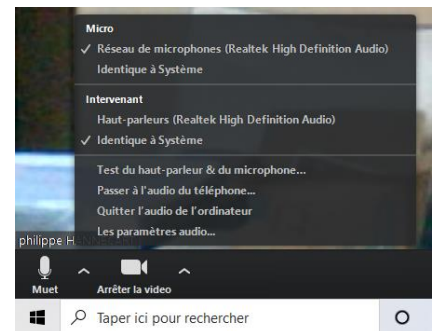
Micro
✓ Réseau de microphones (Realtek High Definition Audio)
Identique à Système

Intervenant
Haut-parleurs (Realtek High Definition Audio)
✓ Identique à Système

Test du haut-parleur & du microphone...
Passer à l'audio du téléphone...
Quitter l'audio de l'ordinateur
Les paramètres audio...

philippe H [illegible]

Muet
Arrêter la vidéo

Taper ici pour rechercher